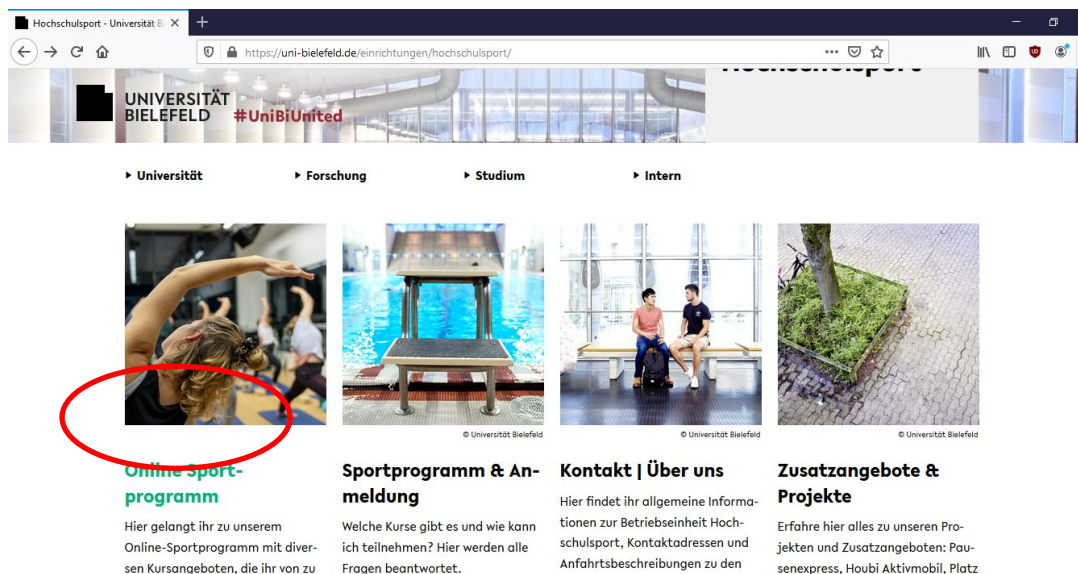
Hochschulsport - Universität Bi

https://uni-bielefeld.de/einrichtungen/hochschulsport/

UNIVERSITÄT BIELEFELD #UniBiUnited

▸ Universität ▸ Forschung ▸ Studium ▸ Intern

© Universität Bielefeld

© Universität Bielefeld

© Universität Bielefeld

Online Sportprogramm

Hier gelangt ihr zu unserem Online-Sportprogramm mit diversen Kursangeboten, die ihr von zu

Sportprogramm & Anmeldung

Welche Kurse gibt es und wie kann ich teilnehmen? Hier werden alle Fragen beantwortet.

Kontakt | Über uns

Hier findet ihr allgemeine Informationen zur Betriebseinheit Hochschulsport, Kontaktadressen und Anfahrtsbeschreibungen zu den

Zusatzangebote & Projekte

Erfahre hier alles zu unseren Projekten und Zusatzangeboten: Pausenexpress, Houbi Aktivmobil, Platz